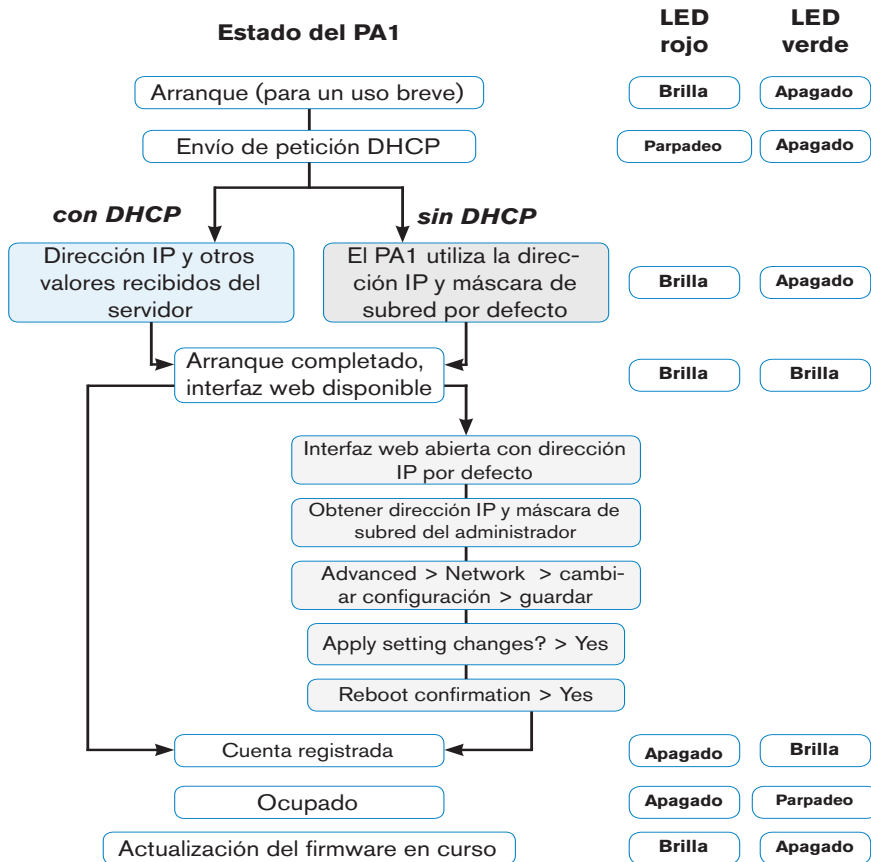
Estado del PA1

LED rojo

LED verde

Arranque (para un uso breve)

Brilla

Apagado

Envío de petición DHCP

Parpadeo

Apagado

con DHCP

sin DHCP

Dirección IP y otros valores recibidos del servidor

El PA1 utiliza la dirección IP y máscara de subred por defecto

Brilla

Apagado

Arranque completado, interfaz web disponible

Brilla

Brilla

Interfaz web abierta con dirección IP por defecto

Obtener dirección IP y máscara de subred del administrador

Advanced > Network > cambiar configuración > guardar

Apply setting changes? > Yes

Reboot confirmation > Yes

Cuenta registrada

Apagado

Brilla

Ocupado

Apagado

Parpadeo

Actualización del firmware en curso

Brilla

Apagado